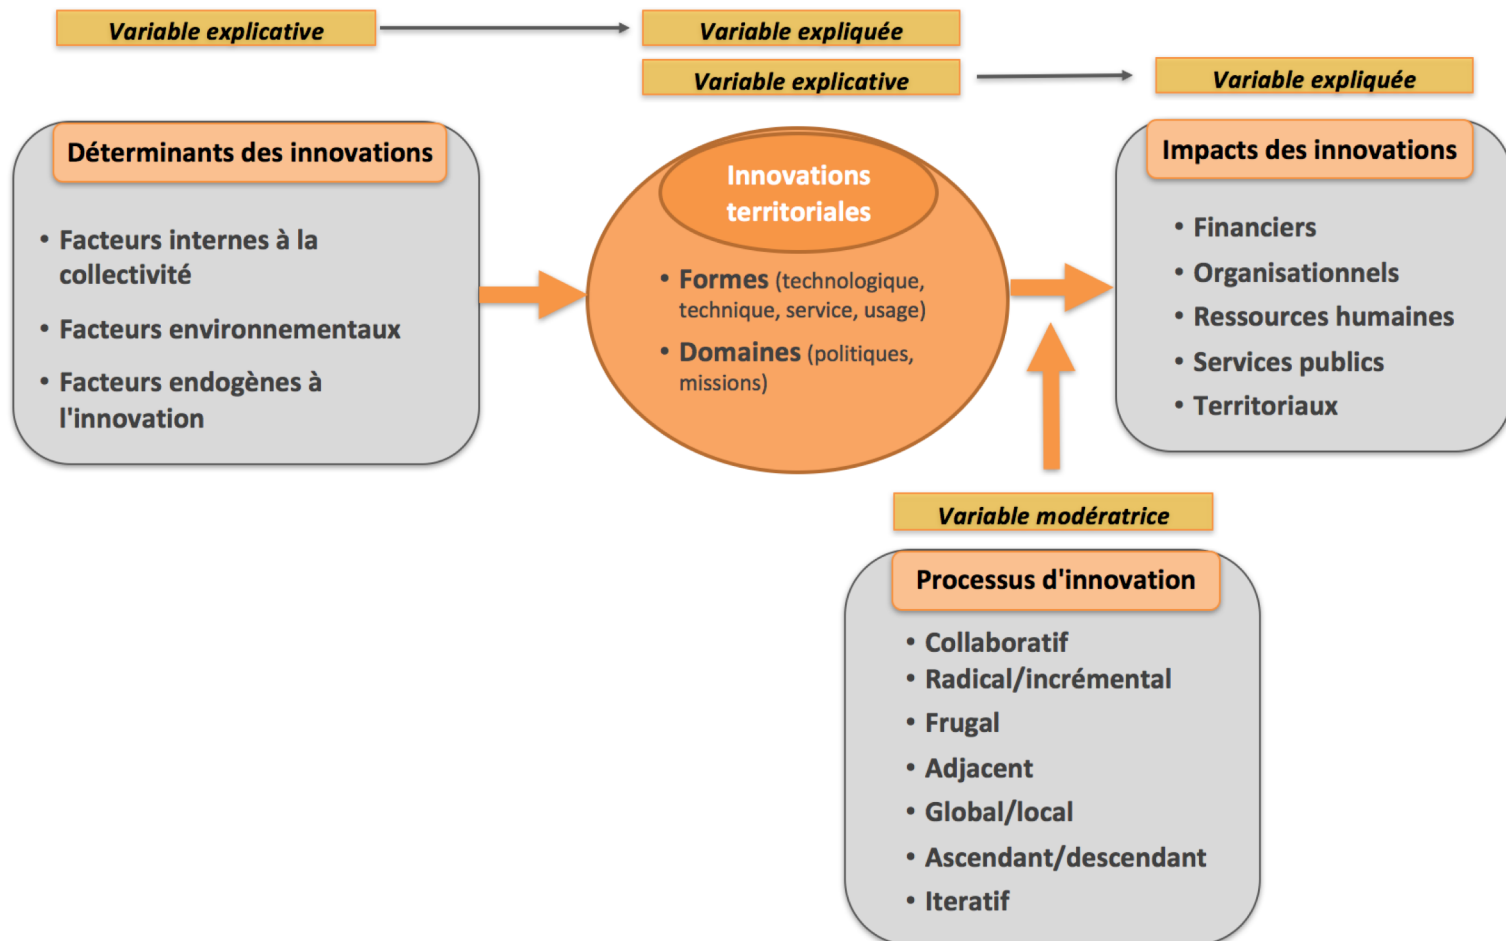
Variable explicative

Variable expliquée

Variable explicative

Variable expliquée

Déterminants des innovations

• Facteurs internes à la collectivité
• Facteurs environnementaux
• Facteurs endogènes à l'innovation

Innovations territoriales

• Formes (technologique, technique, service, usage)
• Domaines (politiques, missions)

Impacts des innovations

• Financiers
• Organisationnels
• Ressources humaines
• Services publics
• Territoriaux

Variable modératrice

Processus d'innovation

• Collaboratif
• Radical/incrémental
• Frugal
• Adjacent
• Global/local
• Ascendant/descendant
• Iteratif